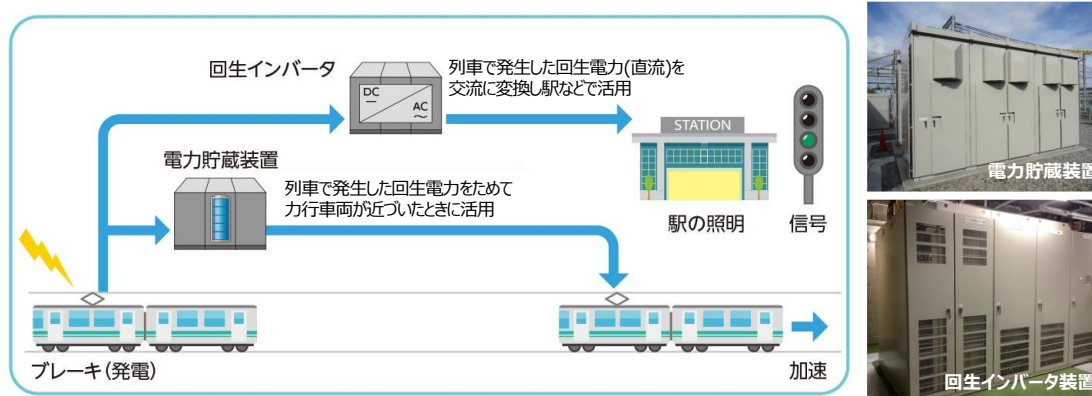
回生インバータ

DC
AC

列車で発生した回生電力(直流)を交流に変換し駅などで活用

STATION

電力貯蔵装置

列車で発生した回生電力をためて力行車両が近づいたときに活用

駅の照明

信号

ブレーキ(発電)

加速

電力貯蔵装置

回生インバータ装置